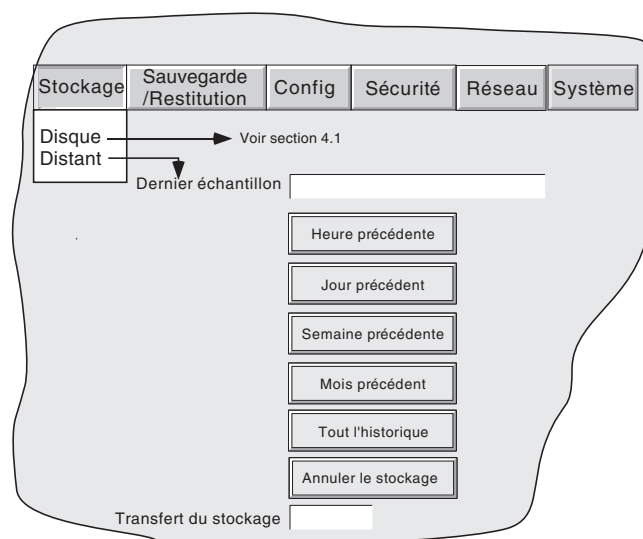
Stockage
Sauvegarde /Restitution
Config
Sécurité
Réseau
Système

Disque
Distant

Voir section 4.1

Dernier échantillon

Heure précédente
Jour précédent
Semaine précédente
Mois précédent
Tout l'historique
Annuler le stockage

Transfert du stockage